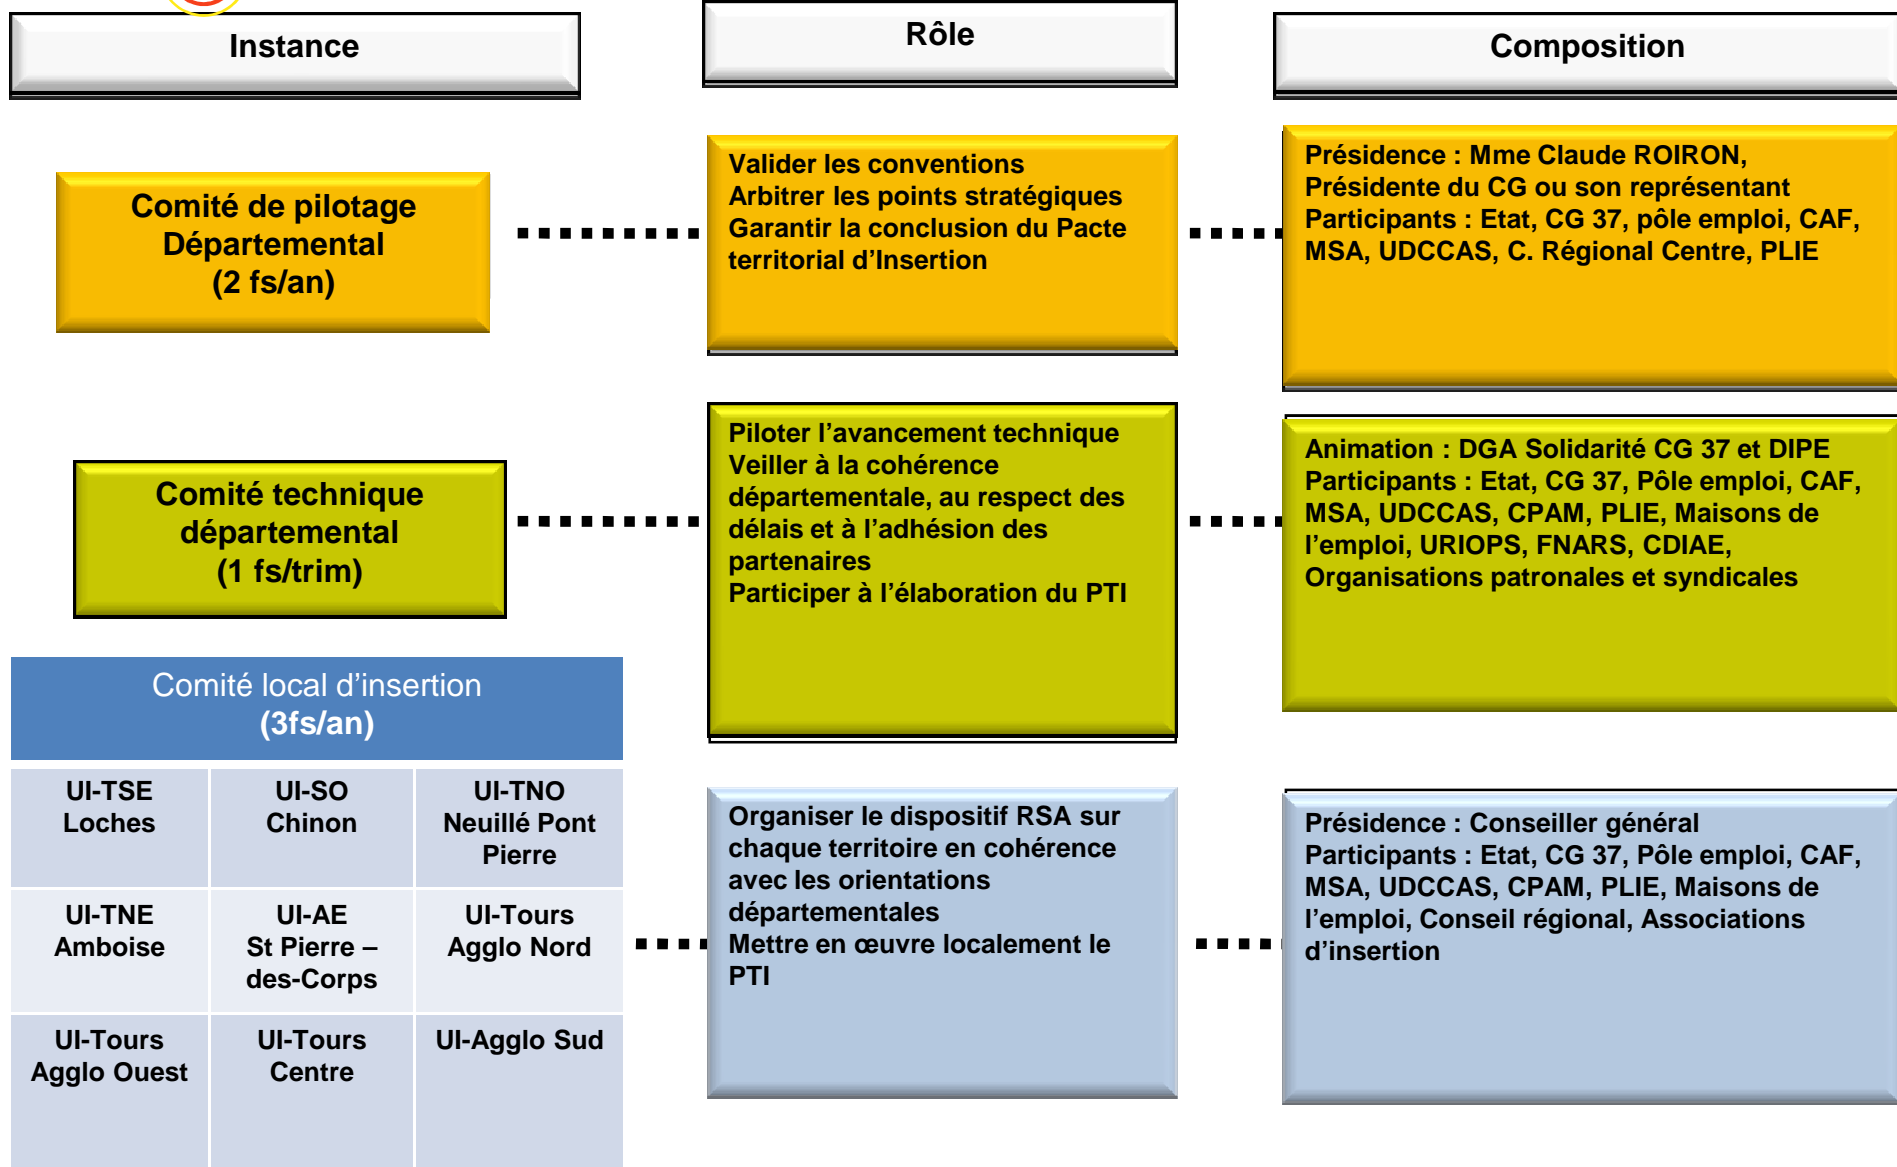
Instance

Rôle

Composition

Comité de pilotage Départemental (2 fs/an)

Valider les conventions
Arbitrer les points stratégiques
Garantir la conclusion du Pacte territorial d'Insertion

Présidence : Mme Claude ROIRON, Présidente du CG ou son représentant
Participants : Etat, CG 37, pôle emploi, CAF, MSA, UDCCAS, C. Régional Centre, PLIE

Comité technique départemental (1 fs/trim)

Piloter l'avancement technique
Veiller à la cohérence départementale, au respect des délais et à l'adhésion des partenaires
Participer à l'élaboration du PTI

Animation : DGA Solidarité CG 37 et DIPE
Participants : Etat, CG 37, Pôle emploi, CAF, MSA, UDCCAS, CPAM, PLIE, Maisons de l'emploi, URIOPS, FNARS, CDIAE, Organisations patronales et syndicales

Comité local d'insertion (3fs/an)

| UI-TSE Loches | UI-SO Chinon | UI-TNO Neuillé Pont Pierre |
|---|---|---|
| UI-TNE Amboise | UI-AE St Pierre – des-Corps | UI-Tours Agglo Nord |
| UI-Tours Agglo Ouest | UI-Tours Centre | UI-Agglo Sud |

Organiser le dispositif RSA sur chaque territoire en cohérence avec les orientations départementales
Mettre en œuvre localement le PTI

Présidence : Conseiller général
Participants : Etat, CG 37, Pôle emploi, CAF, MSA, UDCCAS, CPAM, PLIE, Maisons de l'emploi, Conseil régional, Associations d'insertion